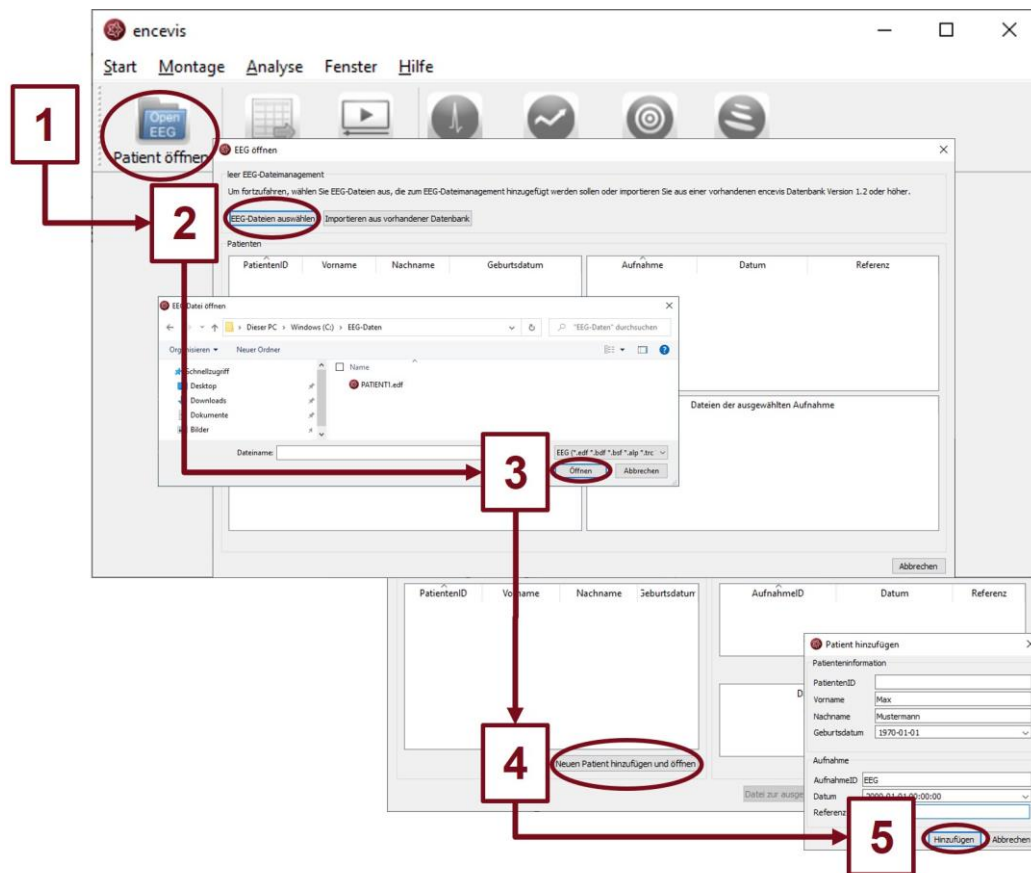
encevis

Start Montage Analyse Fenster Hilfe

Open EEG

Patient öffnen

1

EEG öffnen

leer EEG-Dateimanagement

Um fortzufahren, wählen Sie EEG-Dateien aus, die zum EEG-Dateimanagement hinzugefügt werden sollen oder importieren Sie aus einer vorhandenen encevis Datenbank Version 1.2 oder höher.

2

EEG-Dateien auswählen Importieren aus vorhandener Datenbank

Patienten

| PatientenID | Vorname | Nachname | Geburtsdatum |
|---|---|---|---|

| Aufnahme | Datum | Referenz |
|---|---|---|

EEG-Datei öffnen

Dieser PC > Windows (C:) > EEG-Daten

"EEG-Daten" durchsuchen

Organisieren Neuer Ordner

Schnellzugriff
Desktop
Downloads
Dokumente
Bilder

Name
PATIENT1.edf

Dateien der ausgewählten Aufnahme

Dateiname:

EEG (*.edf *.bdf *.bsf *.alp *.trc

3

Öffnen Abbrechen

Abbrechen

| PatientenID | Vorname | Nachname | Geburtsdatum |
|---|---|---|---|

| AufnahmeID | Datum | Referenz |
|---|---|---|

Patient hinzufügen

Patienteninformation

PatientenID
Vorname Max
Nachname Mustermann
Geburtsdatum 1970-01-01

Aufnahme

AufnahmeID EEG
Datum 2000-01-01 00:00:00
Referenz

4

Neuen Patient hinzufügen und öffnen

Datei zur ausge

5

Hinzufügen Abbrechen